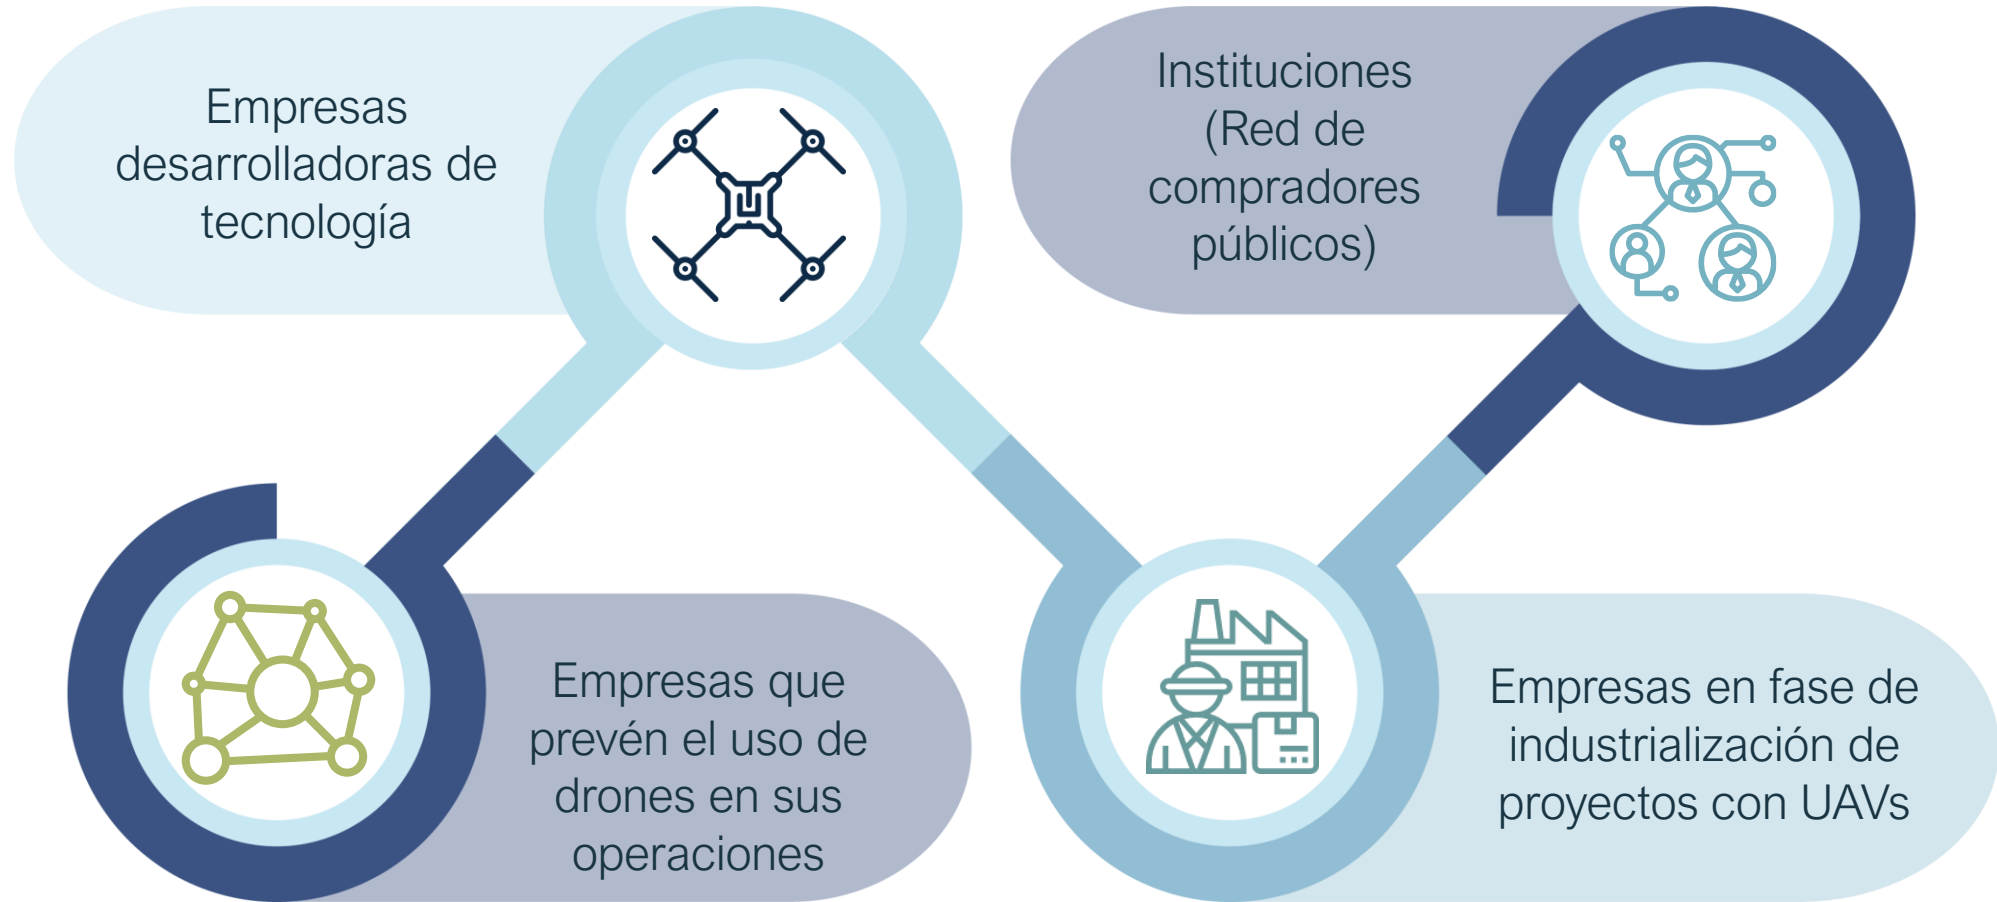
Empresas desarrolladoras de tecnología

Instituciones (Red de compradores públicos)

Empresas que prevén el uso de drones en sus operaciones

Empresas en fase de industrialización de proyectos con UAVs